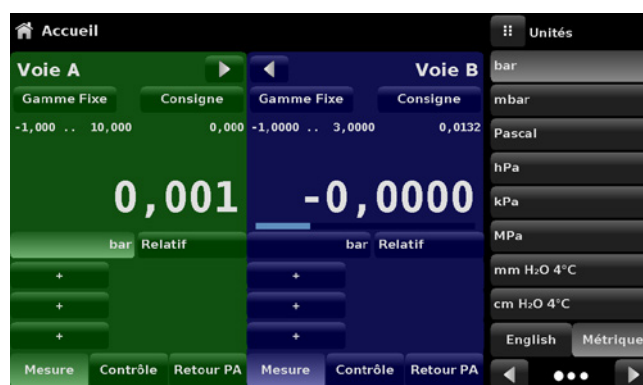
Accueil

Voie A

Gamme Fixe Consigne

-1,000 .. 10,000 0,000

0,001

bar Relatif

+

+

+

Mesure Contrôle Retour PA

Voie B

Gamme Fixe Consigne

-1,0000 .. 3,0000 0,0132

-0,0000

bar Relatif

+

+

+

Mesure Contrôle Retour PA

Unités

bar

mbar

Pascal

hPa

kPa

MPa

mm $H_2O$ 4°C

cm $H_2O$ 4°C

English Métrique